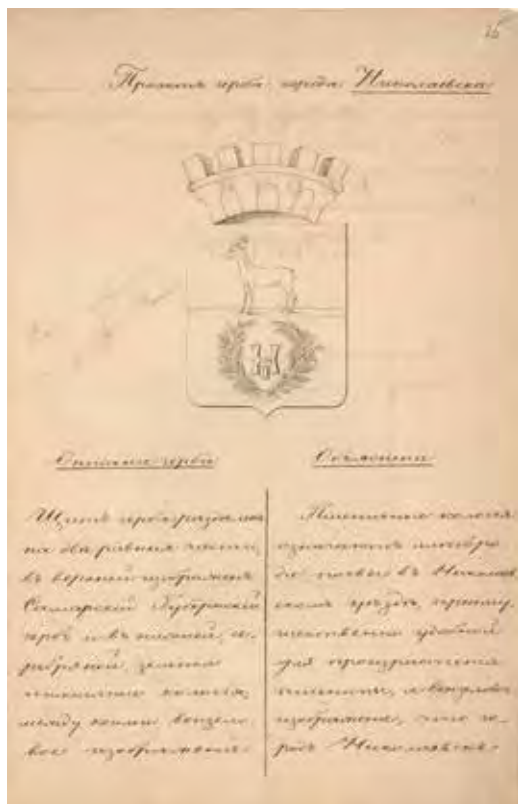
16

Проектъ герба города Николаевска

Н

Описаніе герба

Щитъ герба разделенъ на двѣ равныя части, въ верхней изображенъ Самарскій Губернскій гербъ, а въ нижней, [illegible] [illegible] пшеничные колосья, между коими вензель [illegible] изображеніе.

Объясненіе

Пшеничные колосья означаютъ изобиліе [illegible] въ Николаевскомъ уѣздѣ, преимущественно удобной для произрастанія пшеницы, а вензель изображаетъ, что городъ Николаевскъ